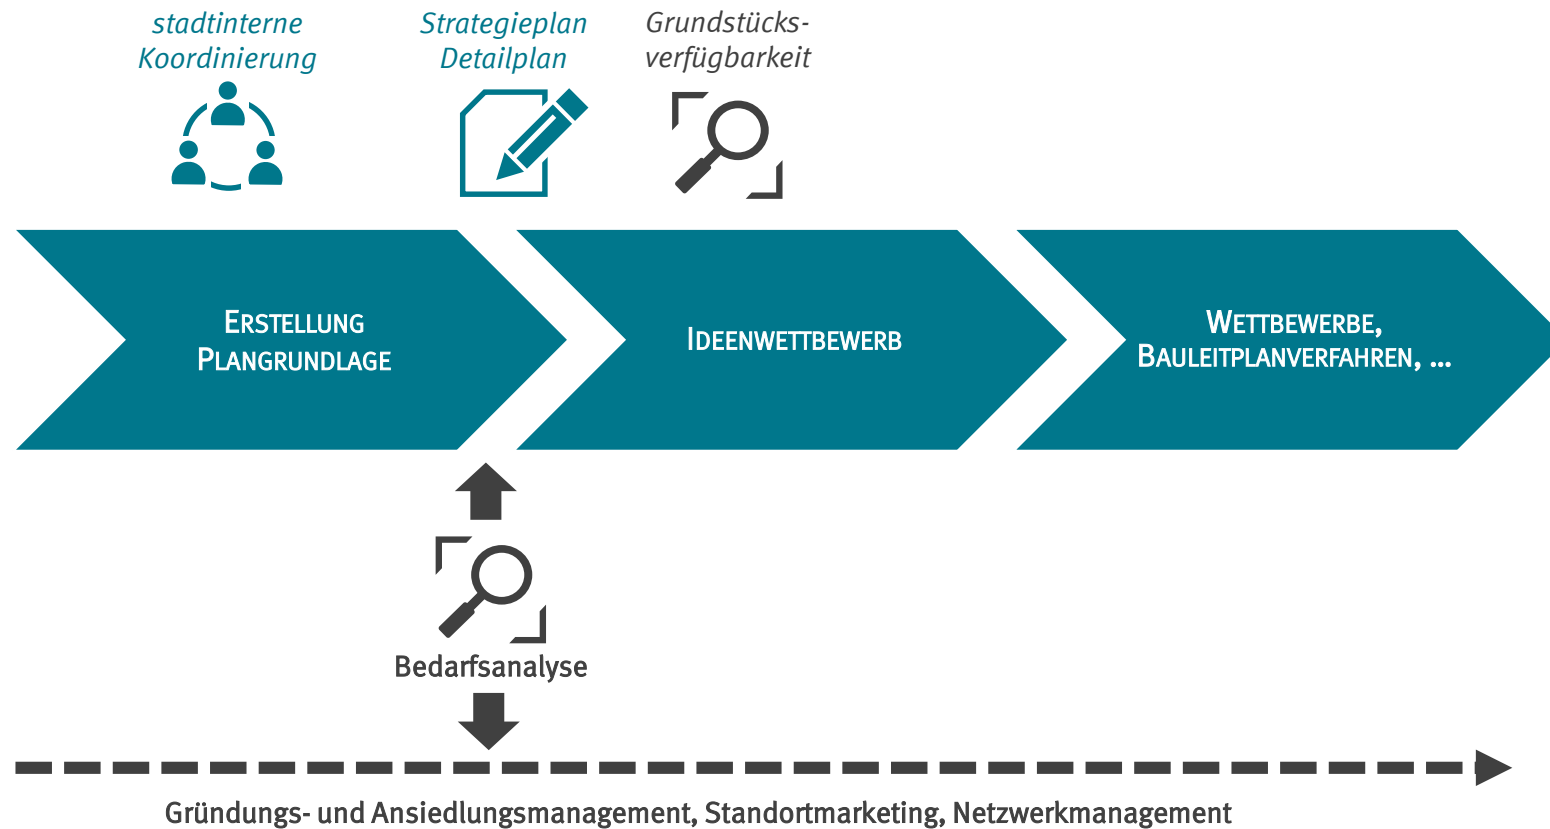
stadtinterne Koordinierung

Strategieplan Detailplan

Grundstücksverfügbarkeit

ERSTELLUNG PLANGRUNDLAGE

IDEENWETTBEWERB

WETTBEWERBE, BAULEITPLANVERFAHREN, ...

Bedarfsanalyse

Gründungs- und Ansiedlungsmanagement, Standortmarketing, Netzwerkmanagement